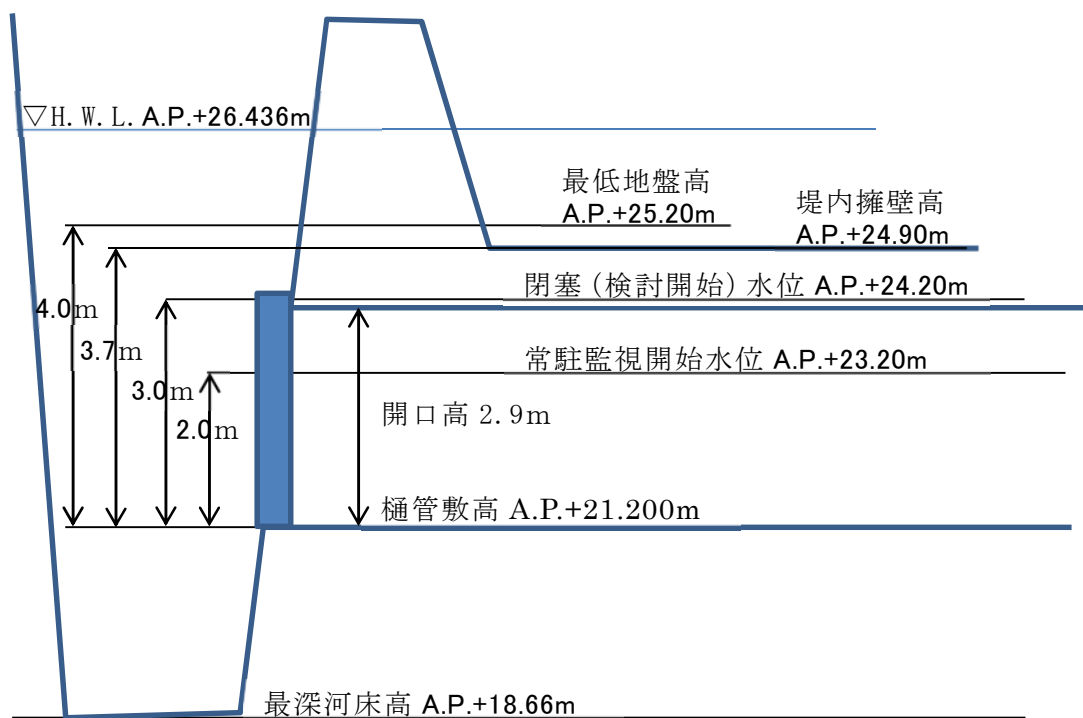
▽H. W. L. A.P.+26.436m

最低地盤高
A.P.+25.20m

堤内擁壁高
A.P.+24.90m

閉塞（検討開始）水位 A.P.+24.20m

常駐監視開始水位 A.P.+23.20m

4.0m

3.7m

3.0m

2.0m

開口高 2.9m

樋管敷高 A.P.+21.200m

最深河床高 A.P.+18.66m